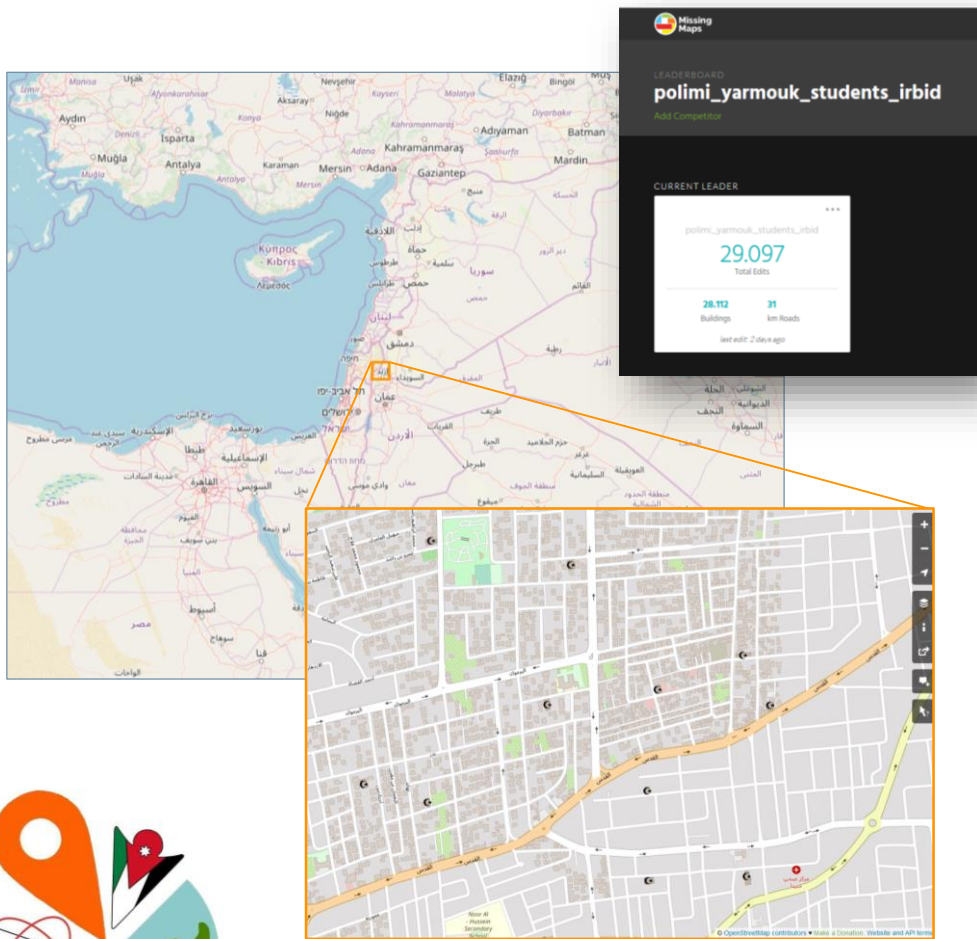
Missing Maps

LEADERBOARD
polimi_yarmouk_students_irbid
Add Competitor

CURRENT LEADER
polimi_yarmouk_students_irbid
29.097
Total Edits
28.112
Buildings
31
km Roads
last edit: 2 days ago

Uşak
Nevşehir
Elazığ
Bingöl
Afyonkarahisar
Aksaray
Kayseri
Malatya
Aydın
Isparta
Niğde
Adıyaman
Batman
Denizli
Konya
Kahramanmaraş
Muğla
Antalya
Karaman
Kahramanmaraş
Mardin
Mersin
Adana
Gaziantep
Κύπρος
Kıbrıs
Λευκωσία
سوريا
لبنان
دمشق
عمّان
الأردن
تل אביב-יפו
ירושלים
إربد
الإسكندرية
طنطا
الإسماعيلية
القاهرة
السويس
الفيوم
بني سويف
أسيوط
سوهاج
قنا
مصر
الواحات
حمص
حماة
اللاذقية
طرطوس
حلب
الرقة
دير الزور
البوكمال
القائم
الرطبة
النجف
الحلة
السماوة

Noor Al Hussein Secondary School
© OpenStreetMap contributors ♥ Make a Donation. Website and API terms